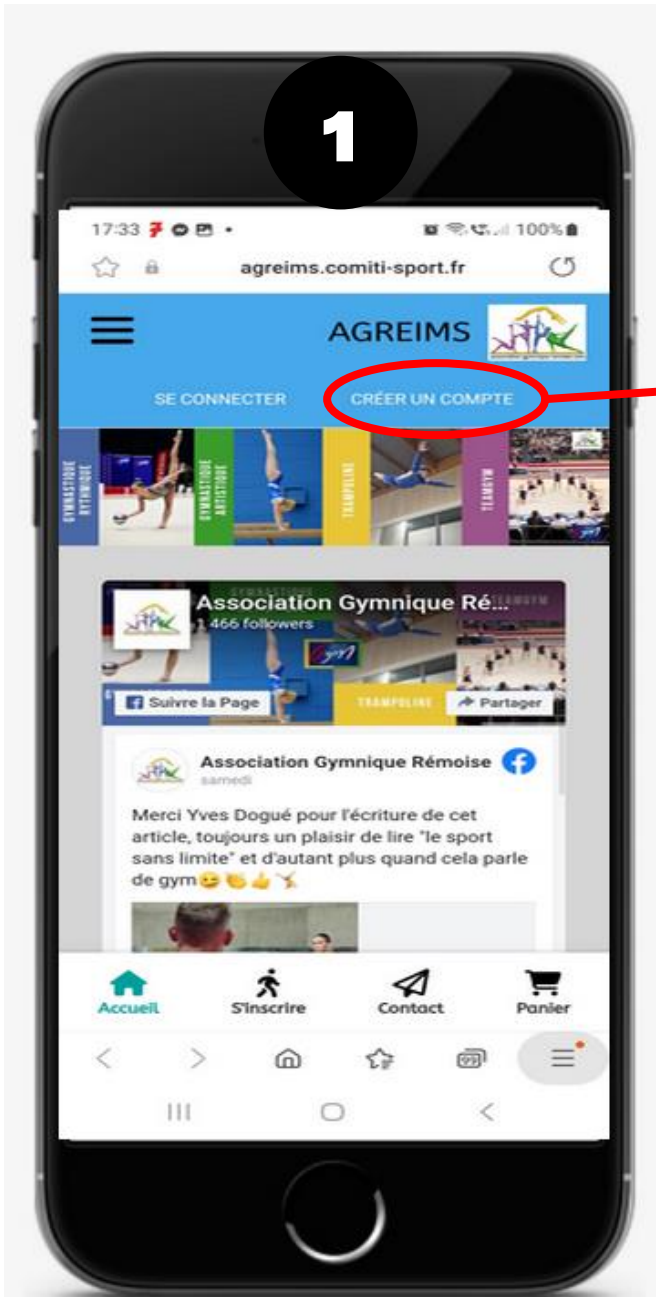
1

17:33 7 • 100%

agreims.comiti-sport.fr

AGREIMS

SE CONNECTER CRÉER UN COMPTE

GYMNASTIQUE RYTHMIQUE
GYMNASTIQUE ARTISTIQUE
TRAMPOLINE
TEAMGYM

Association Gymnique Ré...
1 466 followers

Suivre la Page
TRAMPOLINE
Partager

Association Gymnique Rémoise
samedi

Merci Yves Dogué pour l'écriture de cet article, toujours un plaisir de lire "le sport sans limite" et d'autant plus quand cela parle de gym😉👏👍🤸

Accueil
S'inscrire
Contact
Panier